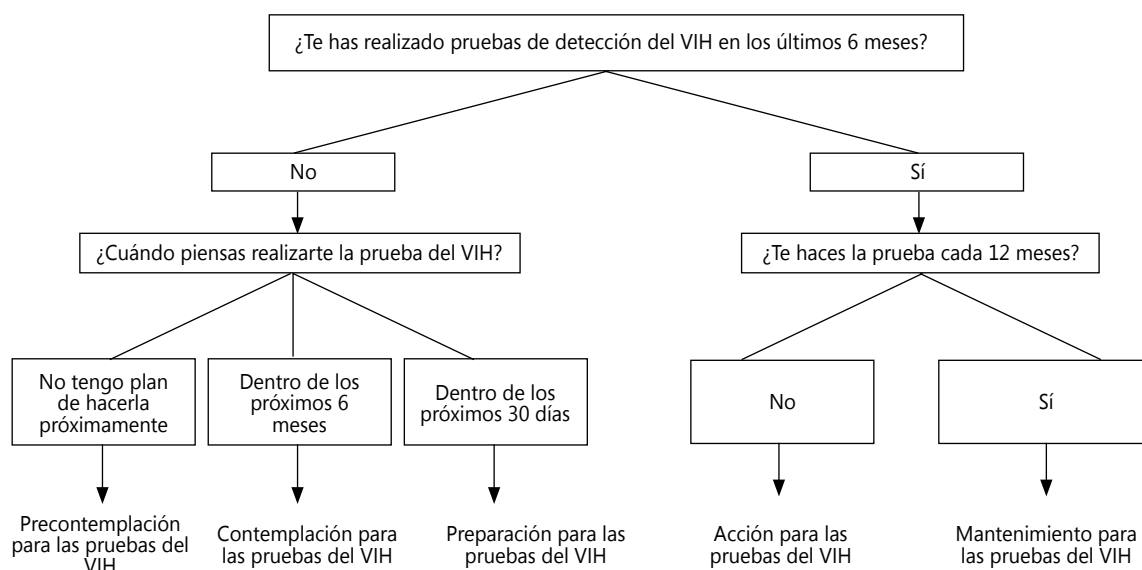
¿Te has realizado pruebas de detección del VIH en los últimos 6 meses?

No

Sí

¿Cuándo piensas realizarte la prueba del VIH?

¿Te haces la prueba cada 12 meses?

No tengo plan de hacerla próximamente

Dentro de los próximos 6 meses

Dentro de los próximos 30 días

No

Sí

Precontemplación para las pruebas del VIH

Contemplación para las pruebas del VIH

Preparación para las pruebas del VIH

Acción para las pruebas del VIH

Mantenimiento para las pruebas del VIH